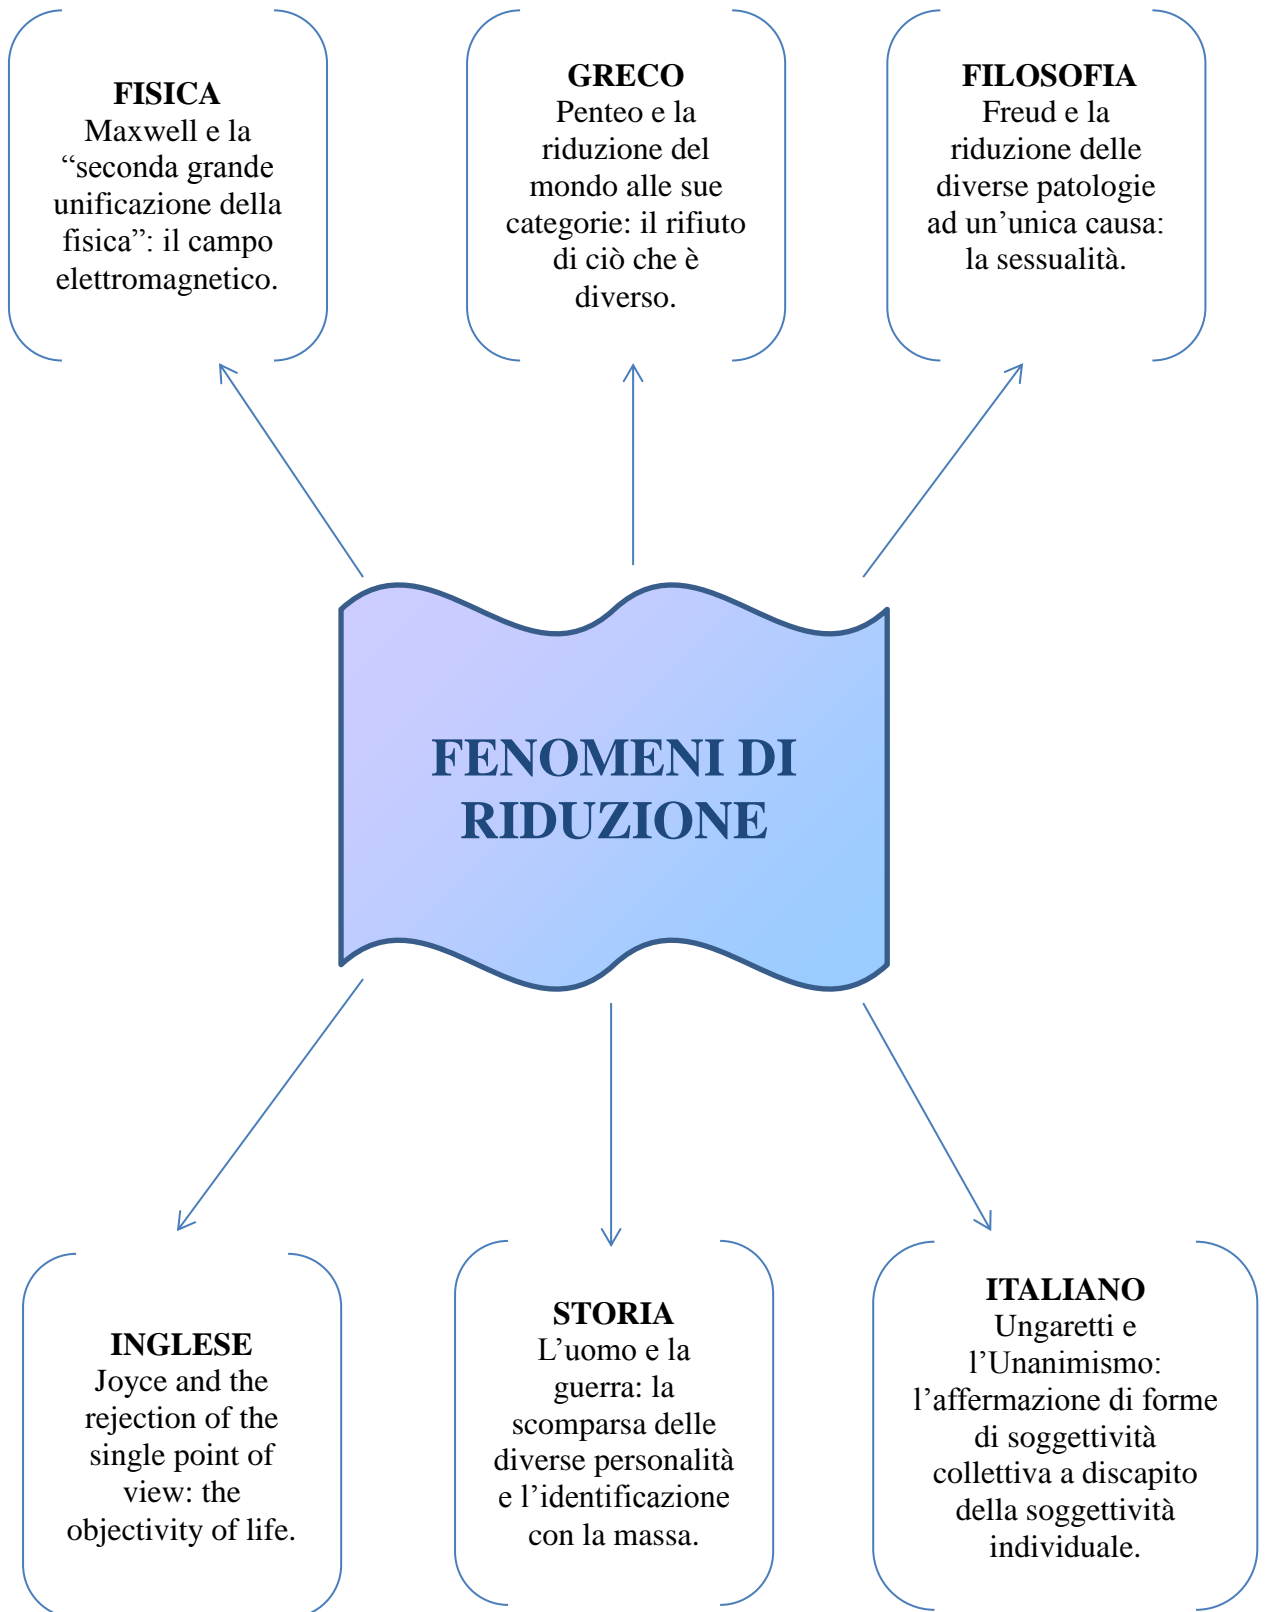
**FISICA**
Maxwell e la “seconda grande unificazione della fisica”: il campo elettromagnetico.

**GRECO**
Penteo e la riduzione del mondo alle sue categorie: il rifiuto di ciò che è diverso.

**FILOSOFIA**
Freud e la riduzione delle diverse patologie ad un’unica causa: la sessualità.

FENOMENI DI RIDUZIONE

**INGLESE**
Joyce and the rejection of the single point of view: the objectivity of life.

**STORIA**
L’uomo e la guerra: la scomparsa delle diverse personalità e l’identificazione con la massa.

**ITALIANO**
Ungaretti e l’Unanimismo: l’affermazione di forme di soggettività collettiva a discapito della soggettività individuale.